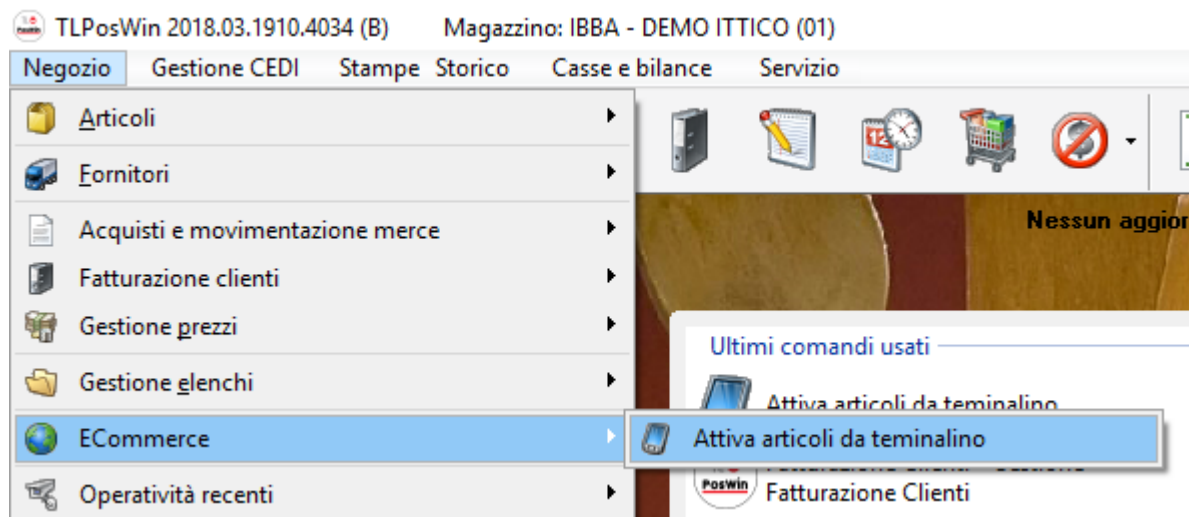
TLPosWin 2018.03.1910.4034 (B) Magazzino: IBBA - DEMO ITTICO (01)

Negozio Gestione CEDI Stampe Storico Casse e bilance Servizio

Articoli
Fornitori
Acquisti e movimentazione merce
Fatturazione clienti
Gestione prezzi
Gestione elenchi
ECommerce
Operatività recenti

Attiva articoli da teminalino

Nessun aggior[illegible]

Ultimi comandi usati
Attiva articoli da teminalino
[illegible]
PosWin
Fatturazione Clienti